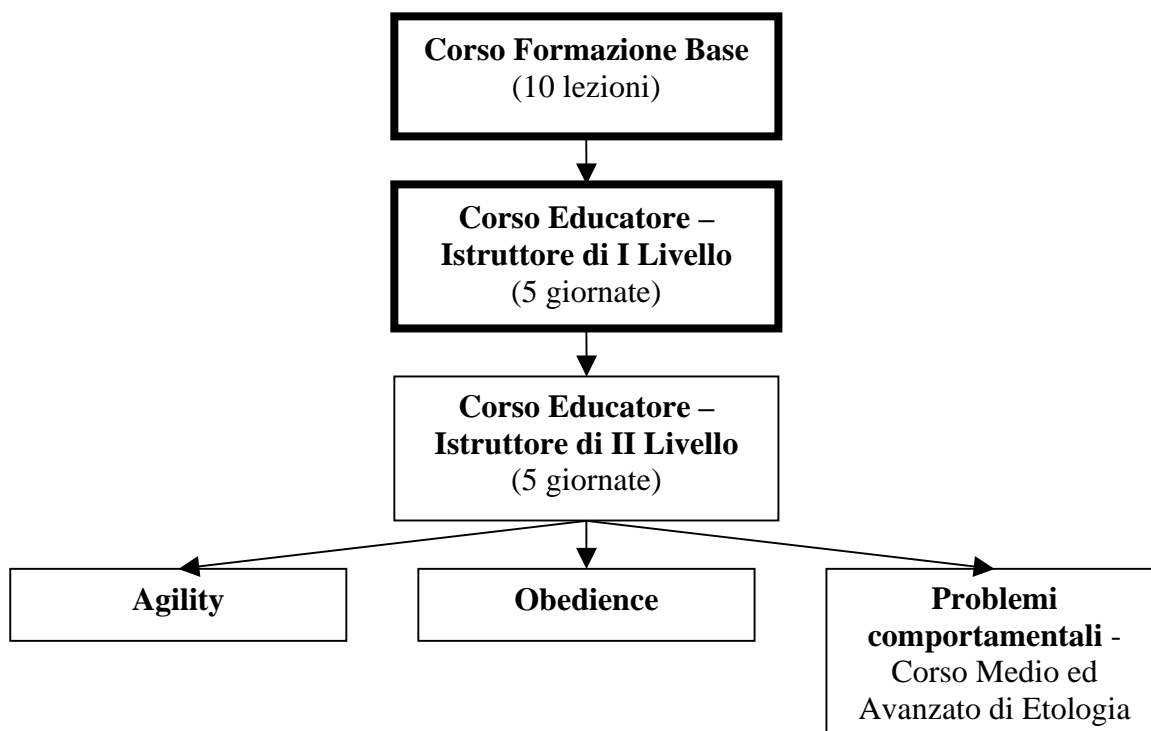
**Corso Formazione Base**
(10 lezioni)

**Corso Educatore – Istruttore di I Livello**
(5 giornate)

**Corso Educatore – Istruttore di II Livello**
(5 giornate)

**Agility**

**Obedience**

**Problemi comportamentali** - Corso Medio ed Avanzato di Etologia